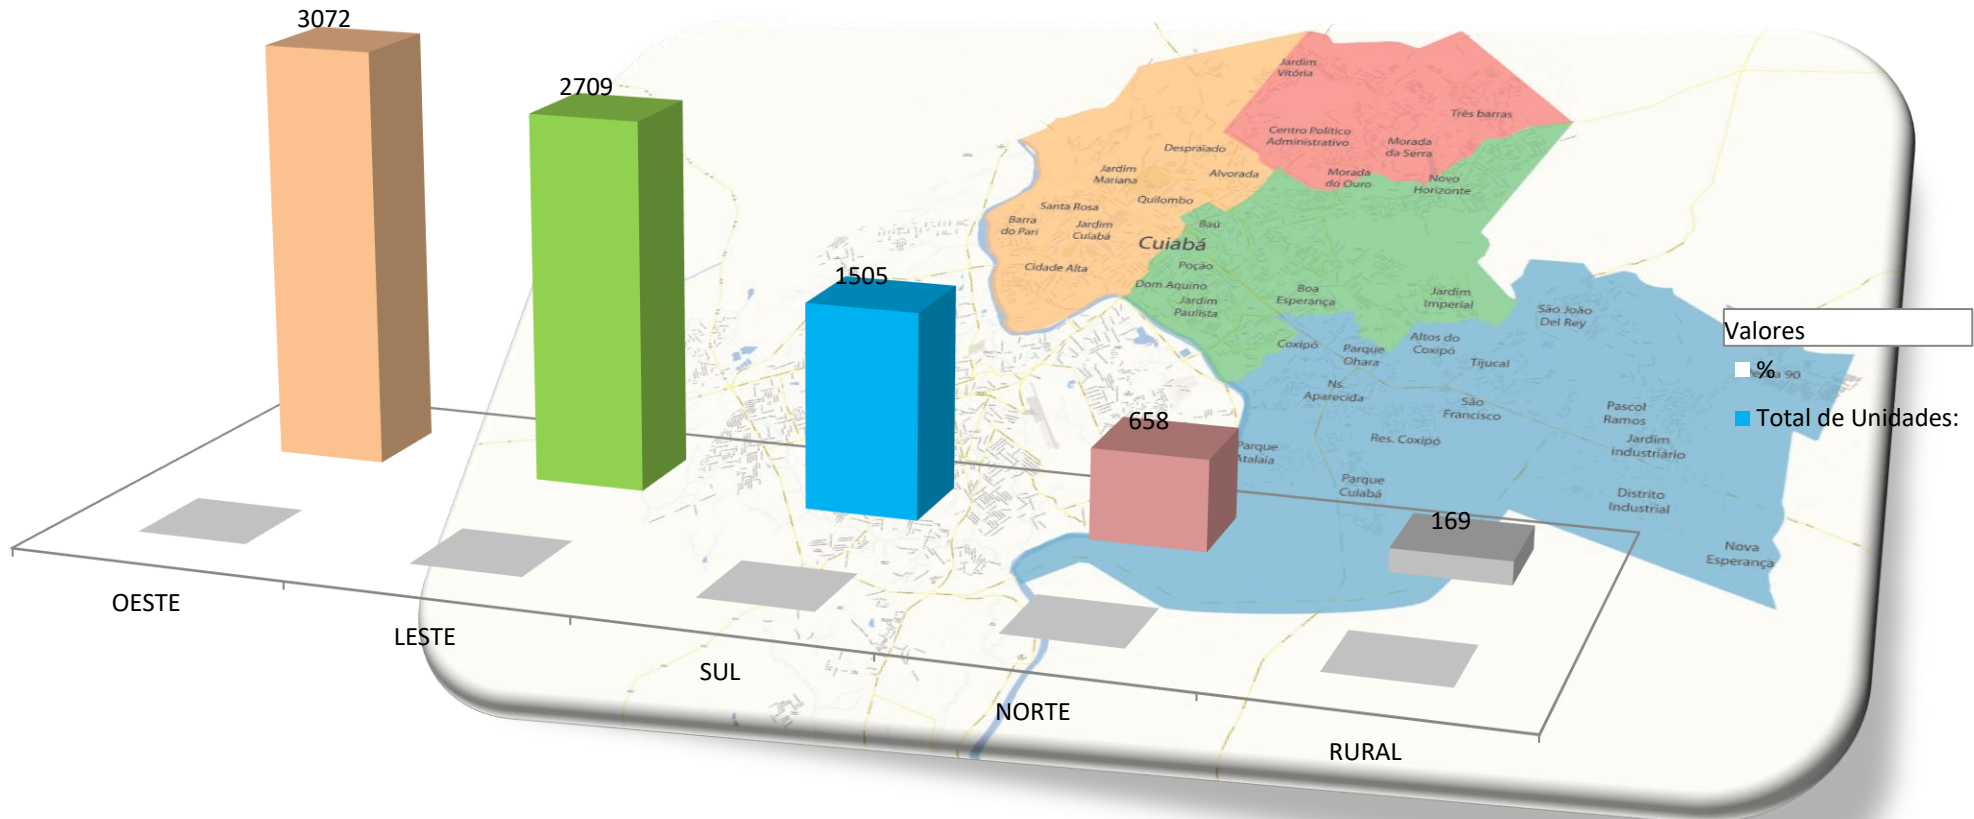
3072

2709

1505

658

169

OESTE

LESTE

SUL

NORTE

RURAL

Valores

%

Total de Unidades:

Jardim Vitória

Três barras

Centro Político Administrativo

Morada da Serra

Despraiado

Jardim Mariana

Alvorada

Morada do Ouro

Novo Horizonte

Santa Rosa

Quilombo

Barra do Pari

Jardim Cuiabá

Baú

Cuiabá

Cidade Alta

Poção

Dom Aquino

Jardim Paulista

Boa Esperança

Jardim Imperial

São João Del Rey

Coxipó

Parque Ohara

Altos do Coxipó

Tijucal

Ns. Aparecida

São Francisco

Pascol Ramos

Res. Coxipó

Jardim Industriário

Parque Atalaia

Parque Cuiabá

Distrito Industrial

Nova Esperança